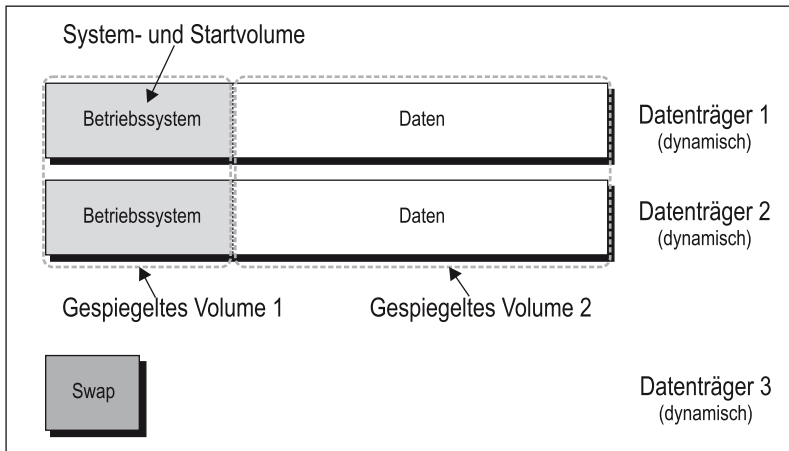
System- und Startvolume

Betriebssystem

Daten

Datenträger 1
(dynamisch)

Betriebssystem

Daten

Datenträger 2
(dynamisch)

Gespiegeltes Volume 1

Gespiegeltes Volume 2

Swap

Datenträger 3
(dynamisch)